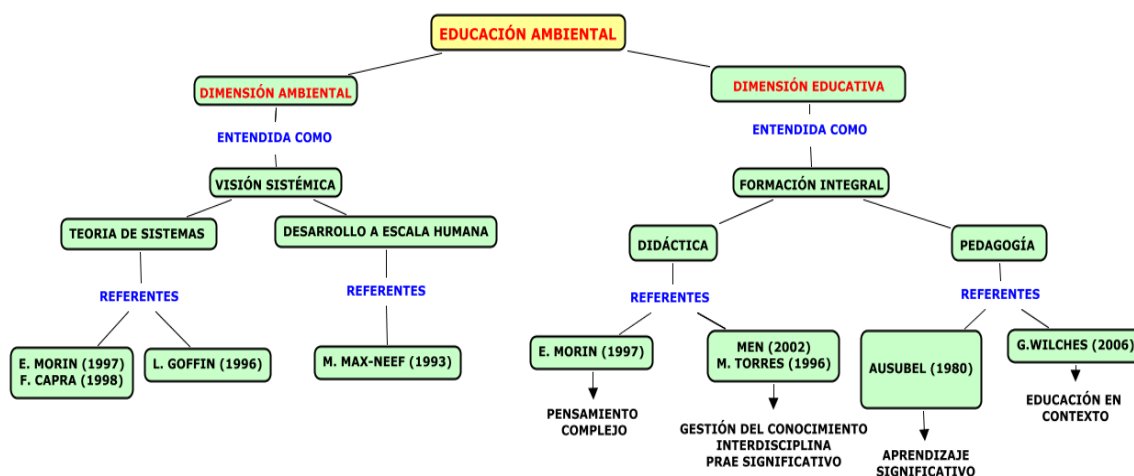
EDUCACIÓN AMBIENTAL

DIMENSIÓN AMBIENTAL

ENTENDIDA COMO

VISIÓN SISTÉMICA

TEORIA DE SISTEMAS

DESARROLLO A ESCALA HUMANA

REFERENTES

E. MORIN (1997)
F. CAPRA (1998)

L. GOFFIN (1996)

REFERENTES

M. MAX-NEEF (1993)

DIMENSIÓN EDUCATIVA

ENTENDIDA COMO

FORMACIÓN INTEGRAL

DIDÁCTICA

REFERENTES

E. MORIN (1997)

PENSAMIENTO COMPLEJO

MEN (2002)
M. TORRES (1996)

GESTIÓN DEL CONOCIMIENTO
INTERDISCIPLINA
PRAE SIGNIFICATIVO

PEDAGOGÍA

REFERENTES

AUSUBEL (1980)

APRENDIZAJE SIGNIFICATIVO

G.WILCHES (2006)

EDUCACIÓN EN CONTEXTO